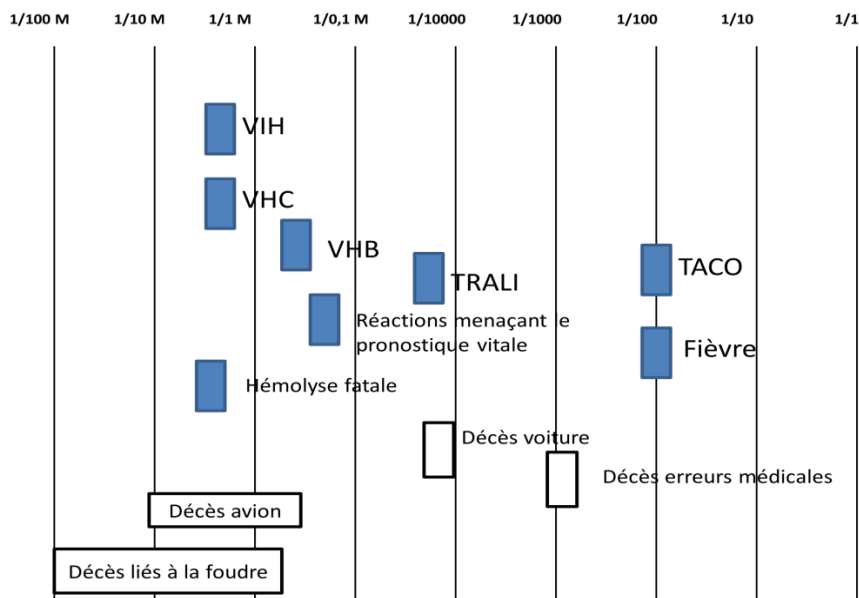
1/100 M 1/10 M 1/1 M 1/0,1 M 1/10000 1/1000 1/100 1/10 1/1

VIH

VHC

VHB

TRALI

TACO

Réactions menaçant le pronostique vitale

Fièvre

Hémolyse fatale

Décès voiture

Décès erreurs médicales

Décès avion

Décès liés à la foudre